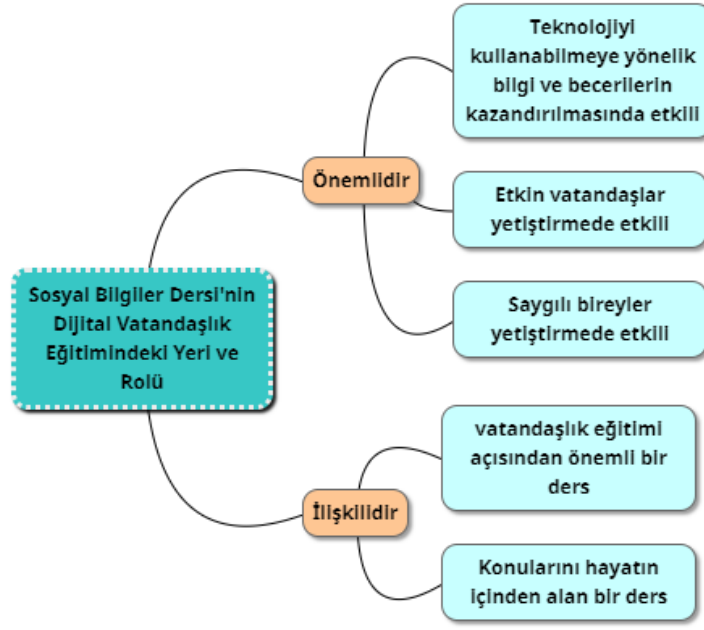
Sosyal Bilgiler Dersi'nin Dijital Vatandaşlık Eğitimindeki Yeri ve Rolü

Önemlidir

Teknolojiyi kullanabilmeye yönelik bilgi ve becerilerin kazandırılmasında etkili

Etkin vatandaşlar yetiştirmede etkili

Saygılı bireyler yetiştirmede etkili

İlişkilidir

vatandaşlık eğitimi açısından önemli bir ders

Konularını hayatın içinden alan bir ders